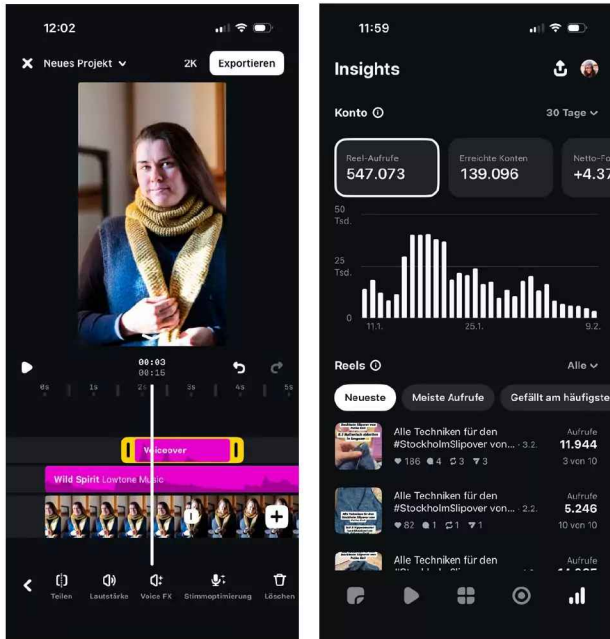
12:02

Neues Projekt 2K Exportieren

00:03
00:16

0s 1s 2s 3s 4s 5s

Voiceover

Wild Spirit Lowtone Music

Teilen Lautstärke Voice FX Stimmoptimierung Löschen

11:59

Insights

Konto 30 Tage

Reel-Aufrufe
547.073

Erreichte Konten
139.096

Netto-Fo
+4.37

50 Tsd.
25 Tsd.
0

11.1. 25.1. 9.2.

Reels Alle

Neueste Meiste Aufrufe Gefällt am häufigsten

Alle Techniken für den #StockholmSlipover von... 3.2.
186 4 3 3
Aufrufe
11.944
3 von 10

Alle Techniken für den #StockholmSlipover von... 2.2.
82 1 1 1
Aufrufe
5.246
10 von 10

Alle Techniken für den
Aufrufe